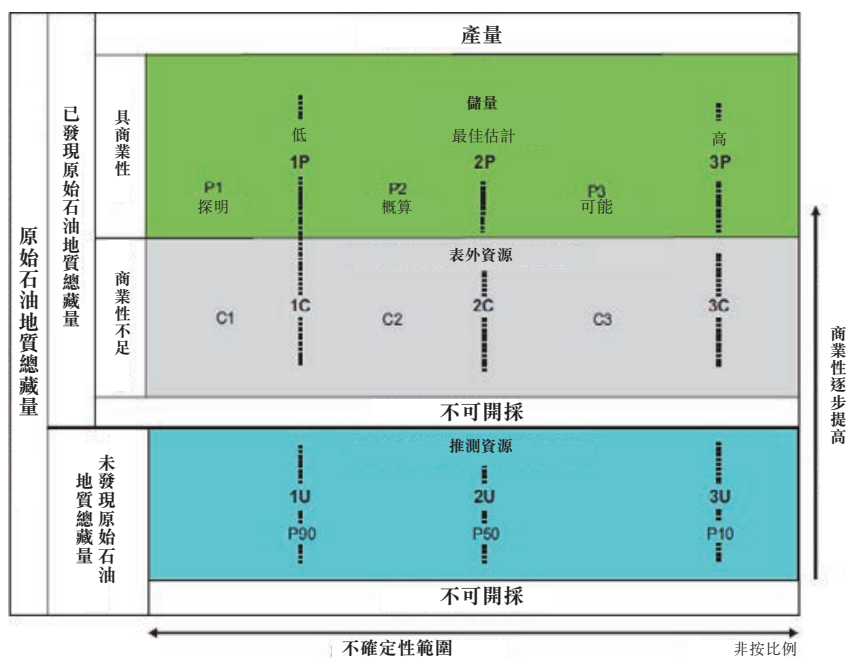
原始石油地質總藏量

已發現原始石油地質總藏量

產量

具商業性

儲量

低
1P
P1
探明

最佳估計
2P
P2
概算

高
3P
P3
可能

商業性不足

表外資源

C1
1C
C2
2C
C3
3C

不可開採

未發現原始石油地質總藏量

推測資源

1U
P90
2U
P50
3U
P10

不可開採

商業性逐步提高

不確定性範圍

非按比例